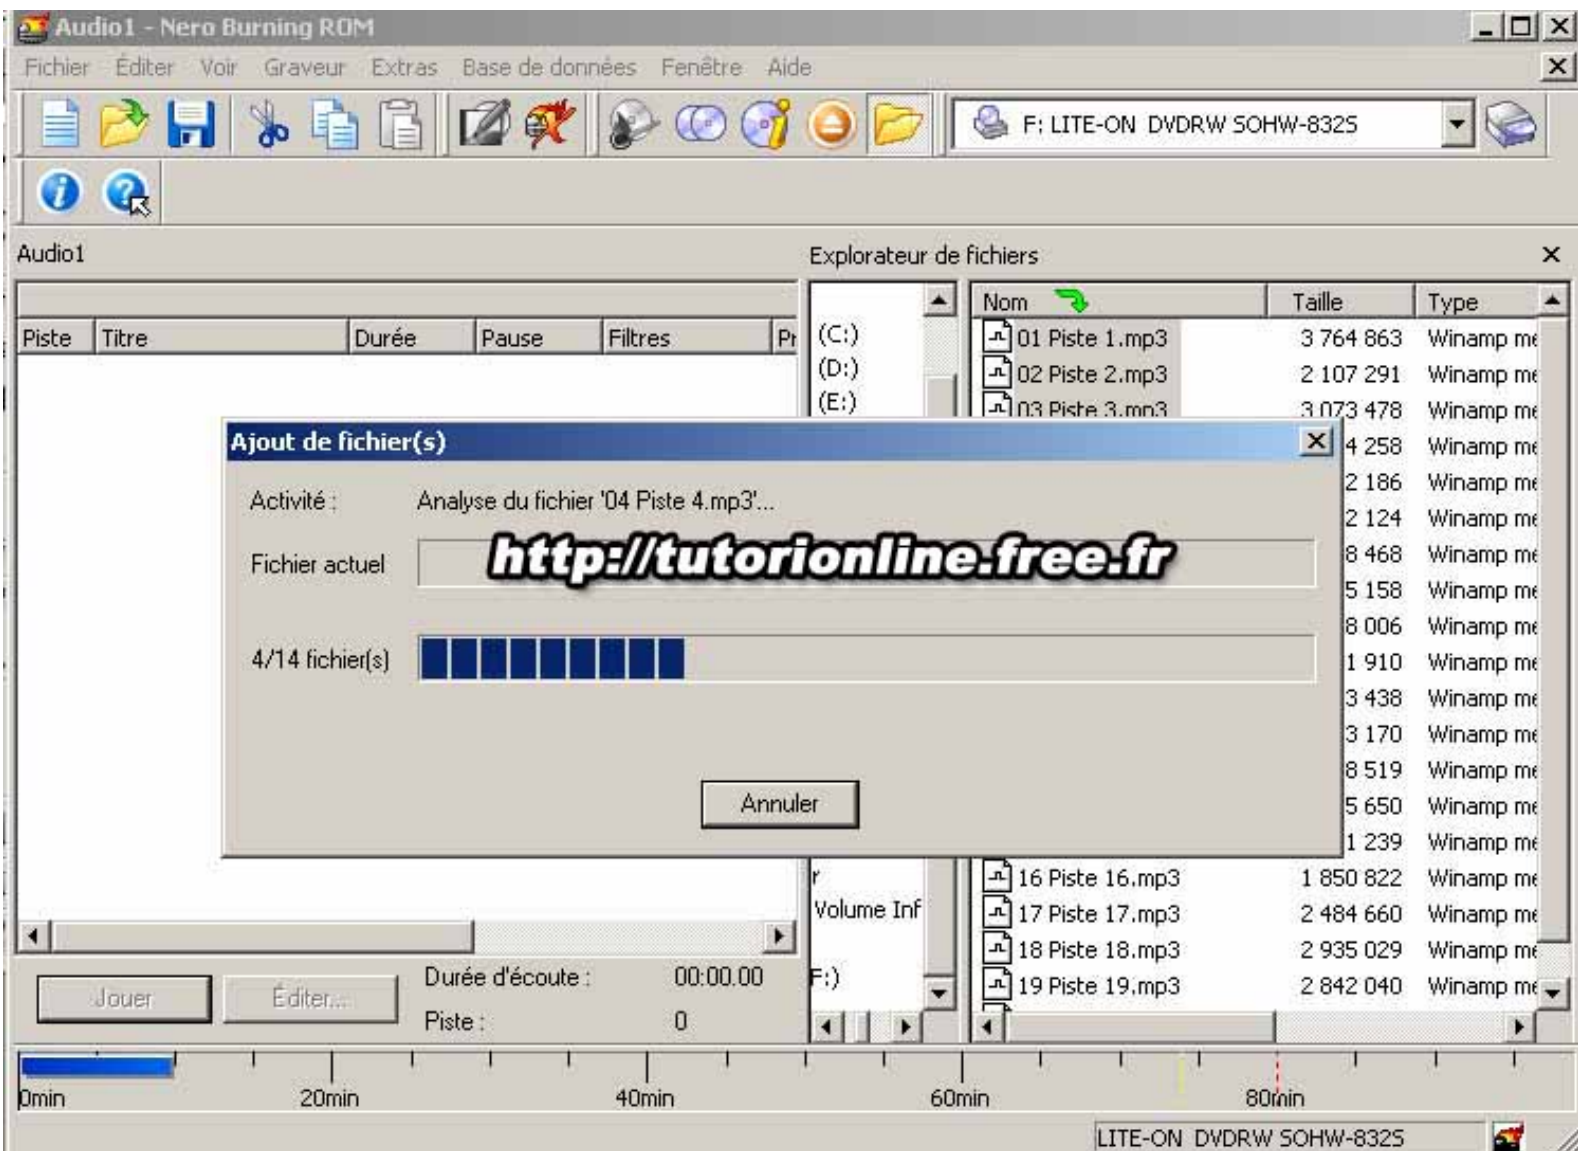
Audio1 - Nero Burning ROM

Fichier Éditer Voir Graveur Extras Base de données Fenêtre Aide

F: LITE-ON DVDRW SOHW-832S

Audio1

| Piste | Titre | Durée | Pause | Filtres | Pr |
|---|---|---|---|---|---|

Explorateur de fichiers

(C:)
(D:)
(E:)

r
Volume Inf

F:)

| Nom | Taille | Type |
|---|---|---|
| 01 Piste 1.mp3 | 3 764 863 | Winamp me |
| 02 Piste 2.mp3 | 2 107 291 | Winamp me |
| 03 Piste 3.mp3 | 3 073 478 | Winamp me |
| | 4 258 | Winamp me |
| | 2 186 | Winamp me |
| | 2 124 | Winamp me |
| | 8 468 | Winamp me |
| | 5 158 | Winamp me |
| | 8 006 | Winamp me |
| | 1 910 | Winamp me |
| | 3 438 | Winamp me |
| | 3 170 | Winamp me |
| | 8 519 | Winamp me |
| | 5 650 | Winamp me |
| | 1 239 | Winamp me |
| 16 Piste 16.mp3 | 1 850 822 | Winamp me |
| 17 Piste 17.mp3 | 2 484 660 | Winamp me |
| 18 Piste 18.mp3 | 2 935 029 | Winamp me |
| 19 Piste 19.mp3 | 2 842 040 | Winamp me |

Ajout de fichier(s)

Activité : Analyse du fichier '04 Piste 4.mp3'...

Fichier actuel

http://tutorionline.free.fr

4/14 fichier(s)

Annuler

Jouer Éditer... Durée d'écoute : 00:00.00
Piste : 0

0min 20min 40min 60min 80min

LITE-ON DVDRW SOHW-832S